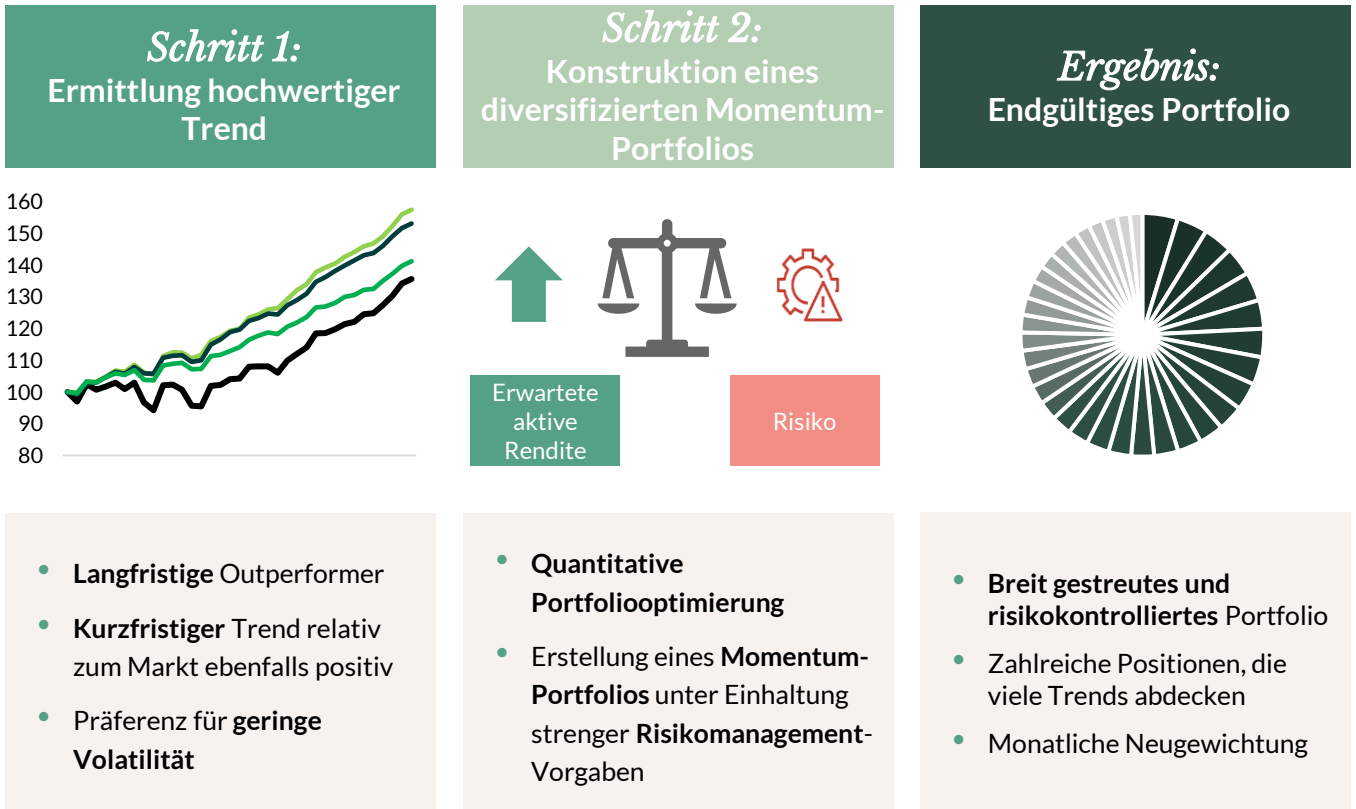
Schritt 1:
Ermittlung hochwertiger Trend

Schritt 2:
Konstruktion eines diversifizierten Momentum-Portfolios

Ergebnis:
Endgültiges Portfolio

160
150
140
130
120
110
100
90
80

Erwartete aktive Rendite

Risiko

- **Langfristige** Outperformer
- **Kurzfristiger** Trend relativ zum Markt ebenfalls positiv
- Präferenz für **geringe Volatilität**

- **Quantitative Portfoliooptimierung**
- Erstellung eines **Momentum-Portfolios** unter Einhaltung strenger **Risikomanagement**-Vorgaben

- **Breit gestreutes und risikokontrolliertes** Portfolio
- Zahlreiche Positionen, die viele Trends abdecken
- Monatliche Neugewichtung